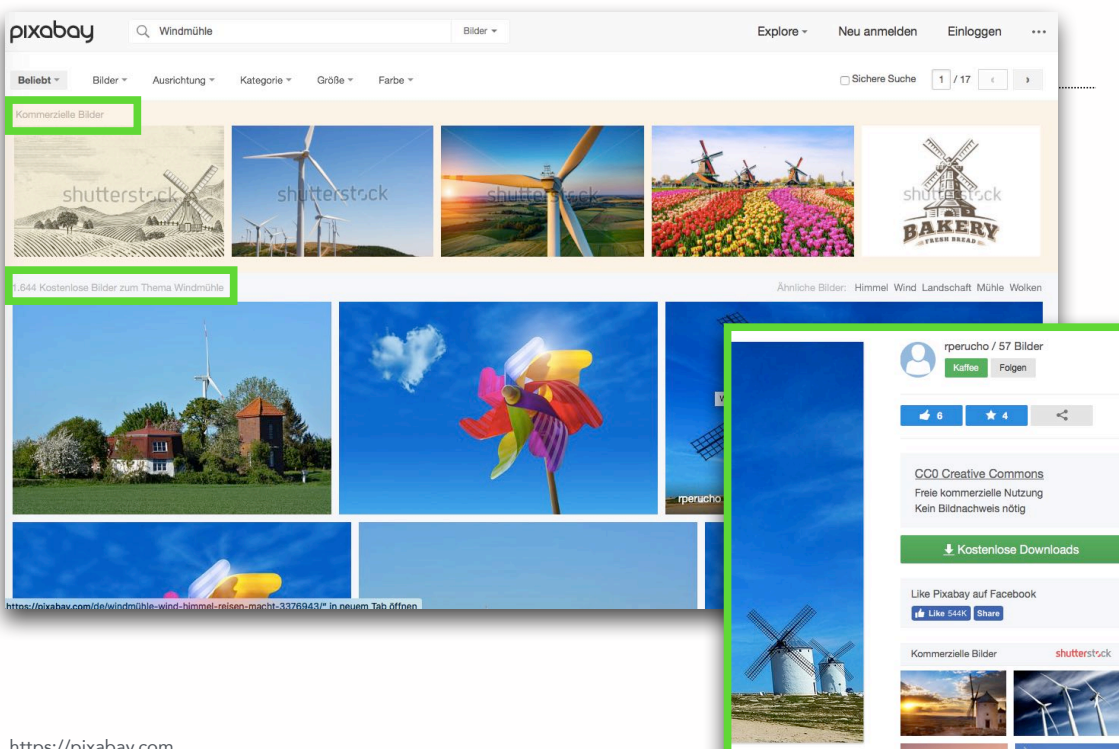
pixabay
Windmühle
Bilder
Explore
Neu anmelden
Einloggen
...

Beliebt
Bilder
Ausrichtung
Kategorie
Größe
Farbe
Sichere Suche
1 / 17

Kommerzielle Bilder

shutterstock
shutterstock
shutterstock
shutterstock
shutterstock
BAKERY
FRESH BREAD

1.644 Kostenlose Bilder zum Thema Windmühle
Ähnliche Bilder: Himmel Wind Landschaft Mühle Wolken

rperucho

https://pixabay.com/de/windmühle-wind-himmel-reisen-macht-3376943/" in neuem Tab öffnen

rperucho / 57 Bilder
Kaffee
Folgen
6
4

CC0 Creative Commons
Freie kommerzielle Nutzung
Kein Bildnachweis nötig

Kostenlose Downloads

Like Pixabay auf Facebook
Like 544K
Share

Kommerzielle Bilder
shutterstock

https://pixabay.com